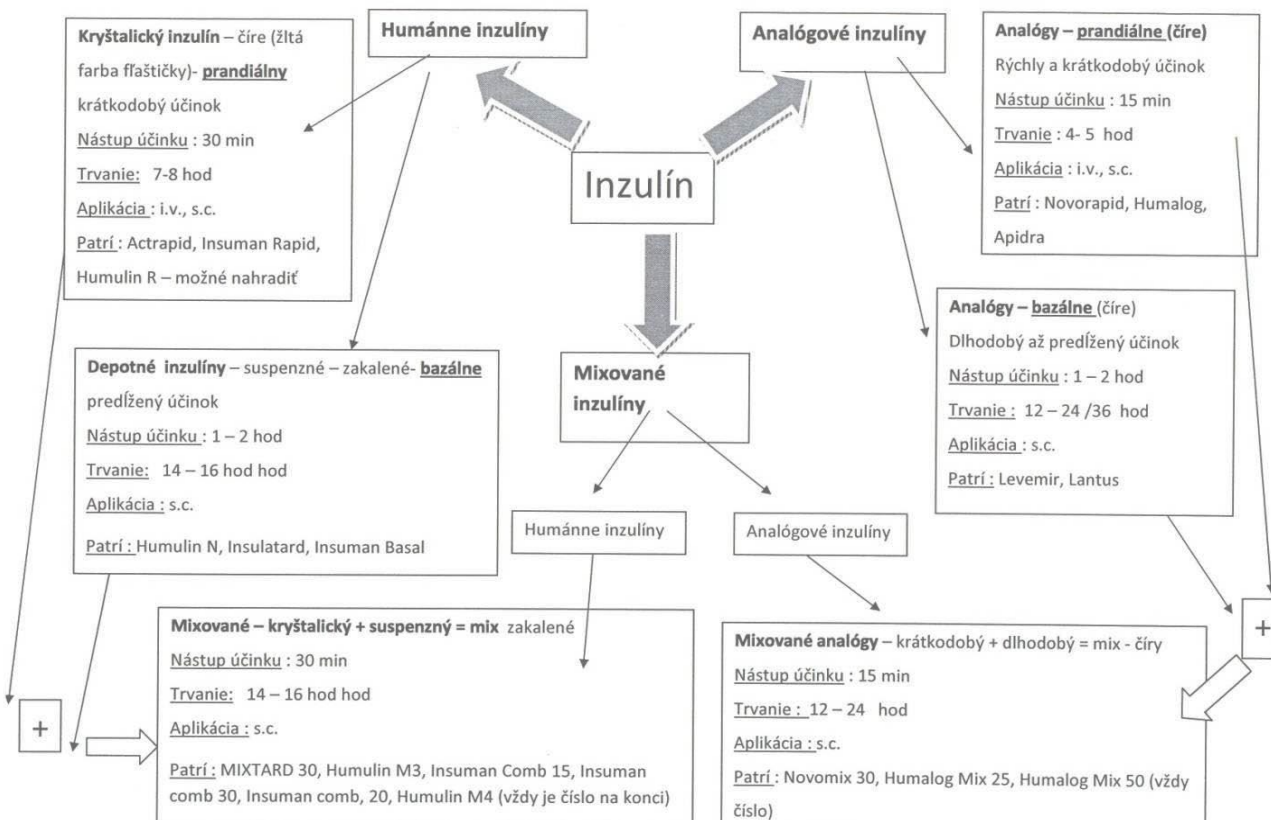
Inzulín

Humánne inzulíny

Kryštalický inzulín – číre (žltá farba fľaštičky)- **prandiálny**
krátkodobý účinok
Nástup účinku : 30 min
Trvanie: 7-8 hod
Aplikácia : i.v., s.c.
Patrí : Actrapid, Insuman Rapid, Humulin R – možné nahradiť

Depotné inzulíny – suspenzné – zakalené- **bazálne**
predĺžený účinok
Nástup účinku : 1 – 2 hod
Trvanie: 14 – 16 hod hod
Aplikácia : s.c.
Patrí : Humulin N, Insulatard, Insuman Basal

Analógové inzulíny

Analógy – **prandiálne (číre)**
Rýchly a krátkodobý účinok
Nástup účinku : 15 min
Trvanie : 4- 5 hod
Aplikácia : i.v., s.c.
Patrí : Novorapid, Humalog, Apidra

Analógy – **bazálne** (číre)
Dlhodobý až predĺžený účinok
Nástup účinku : 1 – 2 hod
Trvanie : 12 – 24 /36 hod
Aplikácia : s.c.
Patrí : Levemir, Lantus

Mixované inzulíny

Humánne inzulíny

Analógové inzulíny

+

Mixované – kryštalický + suspenzný = mix zakalené
Nástup účinku : 30 min
Trvanie: 14 – 16 hod hod
Aplikácia : s.c.
Patrí : MIXTARD 30, Humulin M3, Insuman Comb 15, Insuman comb 30, Insuman comb, 20, Humulin M4 (vždy je číslo na konci)

+

Mixované analógy – krátkodobý + dlhodobý = mix - číry
Nástup účinku : 15 min
Trvanie : 12 – 24 hod
Aplikácia : s.c.
Patrí : Novomix 30, Humalog Mix 25, Humalog Mix 50 (vždy číslo)